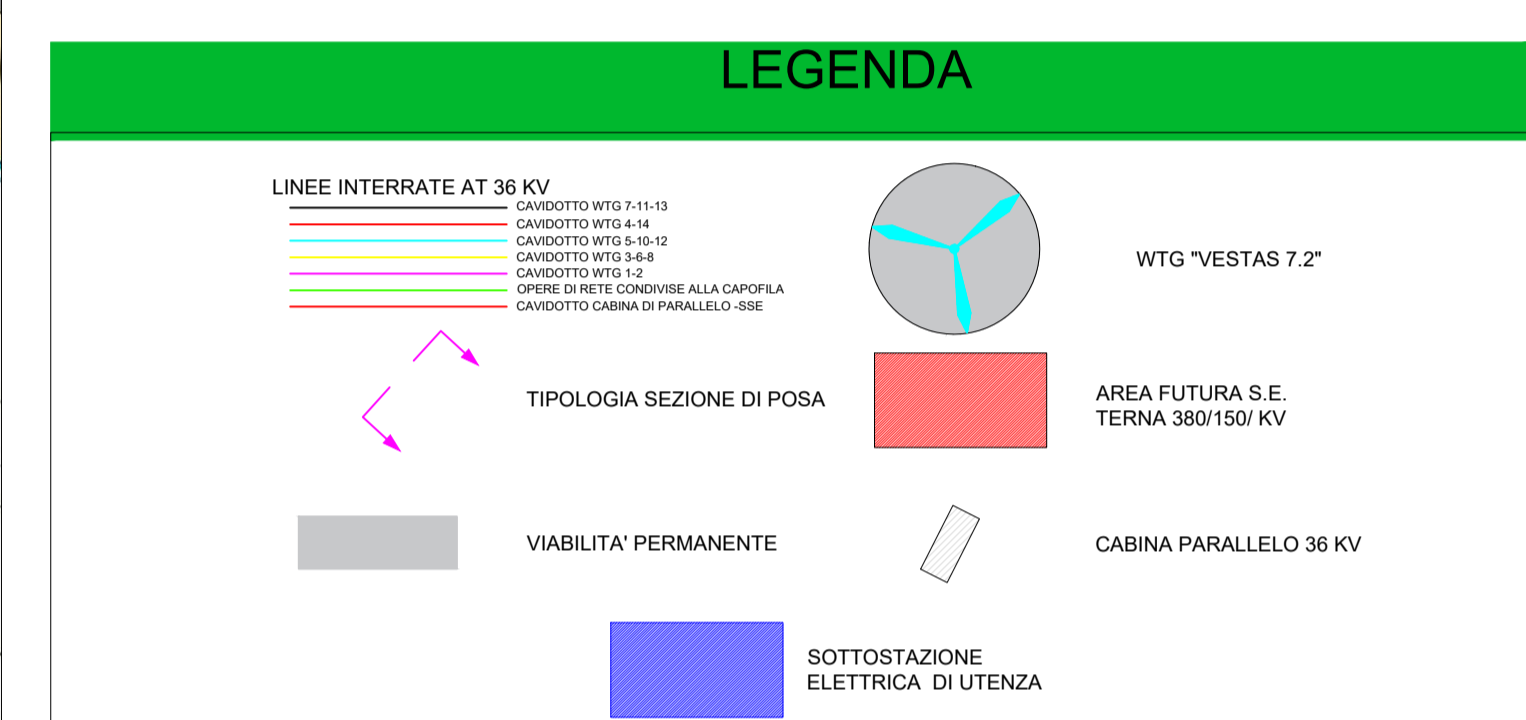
LEGENDA

LINEE INTERRATE AT 36 KV
CAVIDOTTO WTG 7-11-13
CAVIDOTTO WTG 4-14
CAVIDOTTO WTG 5-10-12
CAVIDOTTO WTG 3-6-8
CAVIDOTTO WTG 1-2
OPERE DI RETE CONDIVISE ALLA CAPOFILA
CAVIDOTTO CABINA DI PARALLELO -SSE

WTG "VESTAS 7.2"

TIPOLOGIA SEZIONE DI POSA

AREA FUTURA S.E.
TERNA 380/150/ KV

VIABILITA' PERMANENTE

CABINA PARALLELO 36 KV

SOTTOSTAZIONE
ELETTRICA DI UTENZA